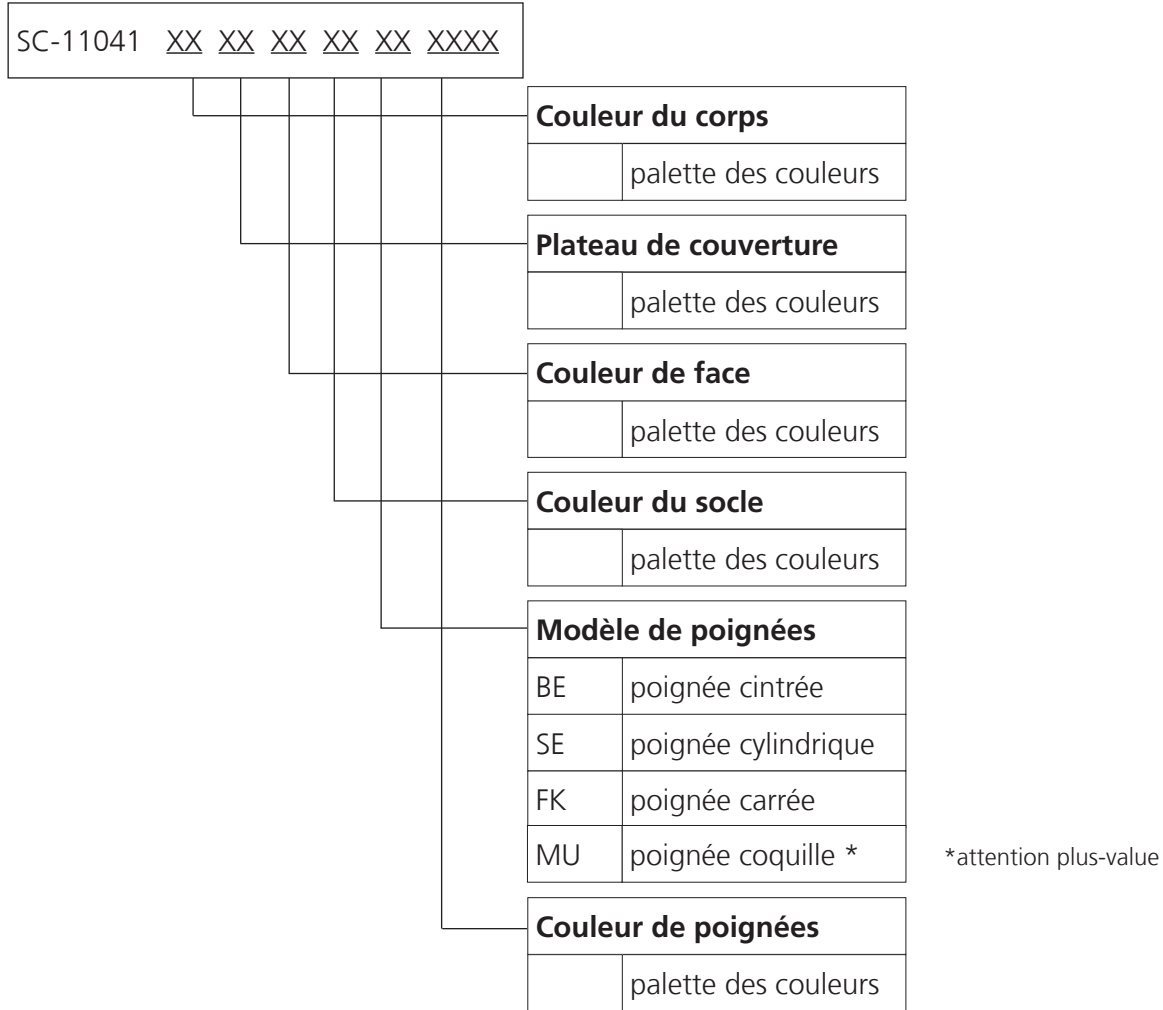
SC-11041 XX XX XX XX XX XXXX

| Couleur du corps | |
|---|---|
| | palette des couleurs |

| Plateau de couverture | |
|---|---|
| | palette des couleurs |

| Couleur de face | |
|---|---|
| | palette des couleurs |

| Couleur du socle | |
|---|---|
| | palette des couleurs |

| Modèle de poignées | |
|---|---|
| BE | poignée cintrée |
| SE | poignée cylindrique |
| FK | poignée carrée |
| MU | poignée coquille * |

*attention plus-value

| Couleur de poignées | |
|---|---|
| | palette des couleurs |